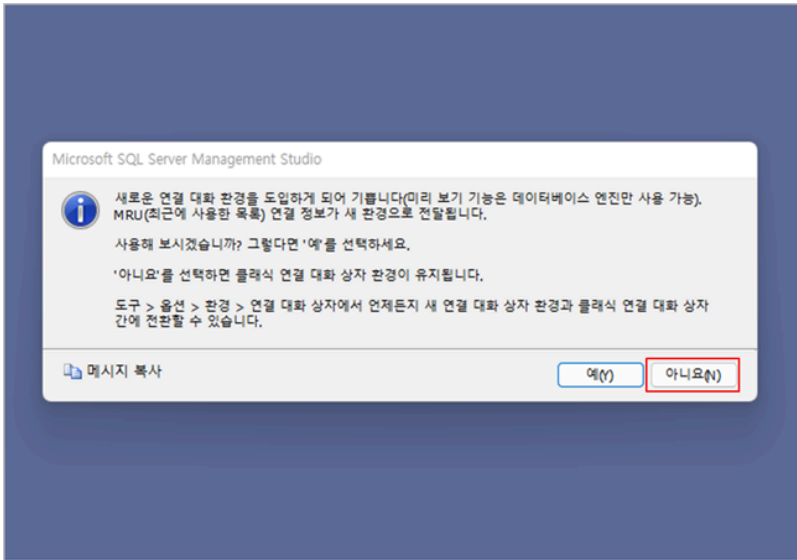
Microsoft SQL Server Management Studio

새로운 연결 대화 환경을 도입하게 되어 기쁩니다(미리 보기 기능은 데이터베이스 엔진만 사용 가능). MRU(최근에 사용한 목록) 연결 정보가 새 환경으로 전달됩니다.

사용해 보시겠습니까? 그렇다면 '예'를 선택하세요.

'아니요'를 선택하면 클래식 연결 대화 상자 환경이 유지됩니다.

도구 > 옵션 > 환경 > 연결 대화 상자에서 언제든지 새 연결 대화 상자 환경과 클래식 연결 대화 상자 간에 전환할 수 있습니다.

메시지 복사

예(Y)

아니요(N)